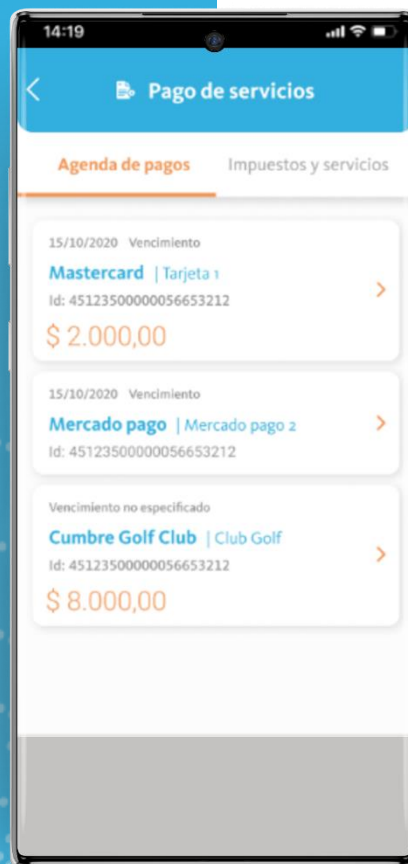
14:19

Pago de servicios

Agenda de pagos
Impuestos y servicios

15/10/2020 Vencimiento
Mastercard | Tarjeta 1
Id: 45123500000056653212
$ 2.000,00

15/10/2020 Vencimiento
Mercado pago | Mercado pago 2
Id: 45123500000056653212

Vencimiento no especificado
Cumbre Golf Club | Club Golf
Id: 45123500000056653212
$ 8.000,00